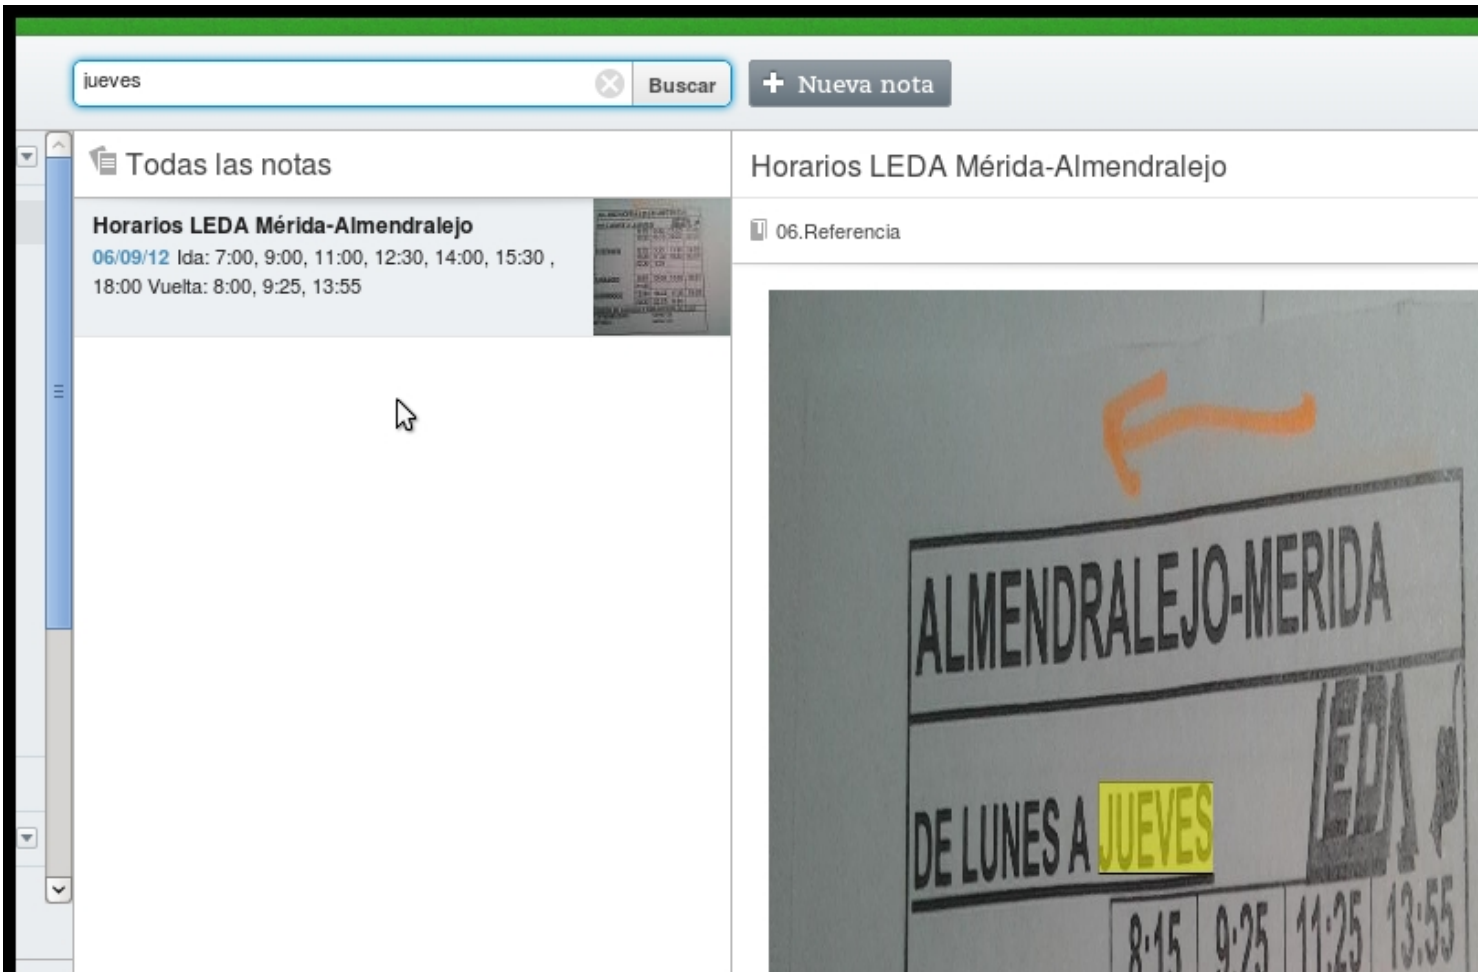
jueves

Buscar

Nueva nota

Todas las notas

Horarios LEDA Mérida-Almendralejo

06/09/12 Ida: 7:00, 9:00, 11:00, 12:30, 14:00, 15:30 , 18:00 Vuelta: 8:00, 9:25, 13:55

Horarios LEDA Mérida-Almendralejo

06.Referencia

ALMENDRALEJO-MERIDA

LEDA

DE LUNES A JUEVES

| 8:15 | 9:25 | 11:25 | 13:55 |